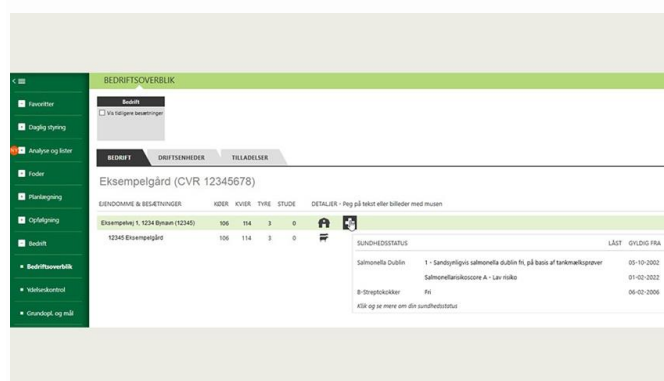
BEDRIFTSOVERBLIK

Favoritter
Daglig styring
Analyse og lister
Foder
Planlægning
Opfølgning
Bedrift
Bedriftsoverblik
Ydelseskontrol
Grundopl. og mål

Bedrift
Vis tidligere besætninger

BEDRIFT DRIFTSENHEDER TILLADELSER

Eksempelgård (CVR 12345678)

| EJENDOMME & BESÆTNINGER | KØER | KVIER | TYRE | STUDE | DETALJER - Peg på tekst eller billeder med musen |
|---|---|---|---|---|---|
| Eksempelvej 1, 1234 Bynavn (12345) | 106 | 114 | 3 | 0 | |
| 12345 Eksempelgård | 106 | 114 | 3 | 0 | |

| SUNDHEDSSTATUS | | LÅST | GYLDIG FRA |
|---|---|---|---|
| Salmonella Dublin | 1 - Sandsynligvis salmonella dublin fri, på basis af tankmælksprøver | | 05-10-2002 |
| | Salmonellarisikoscore A - Lav risiko | | 01-02-2022 |
| B-Streptokokker | Fri | | 06-02-2006 |

Klik og se mere om din sundhedsstatus